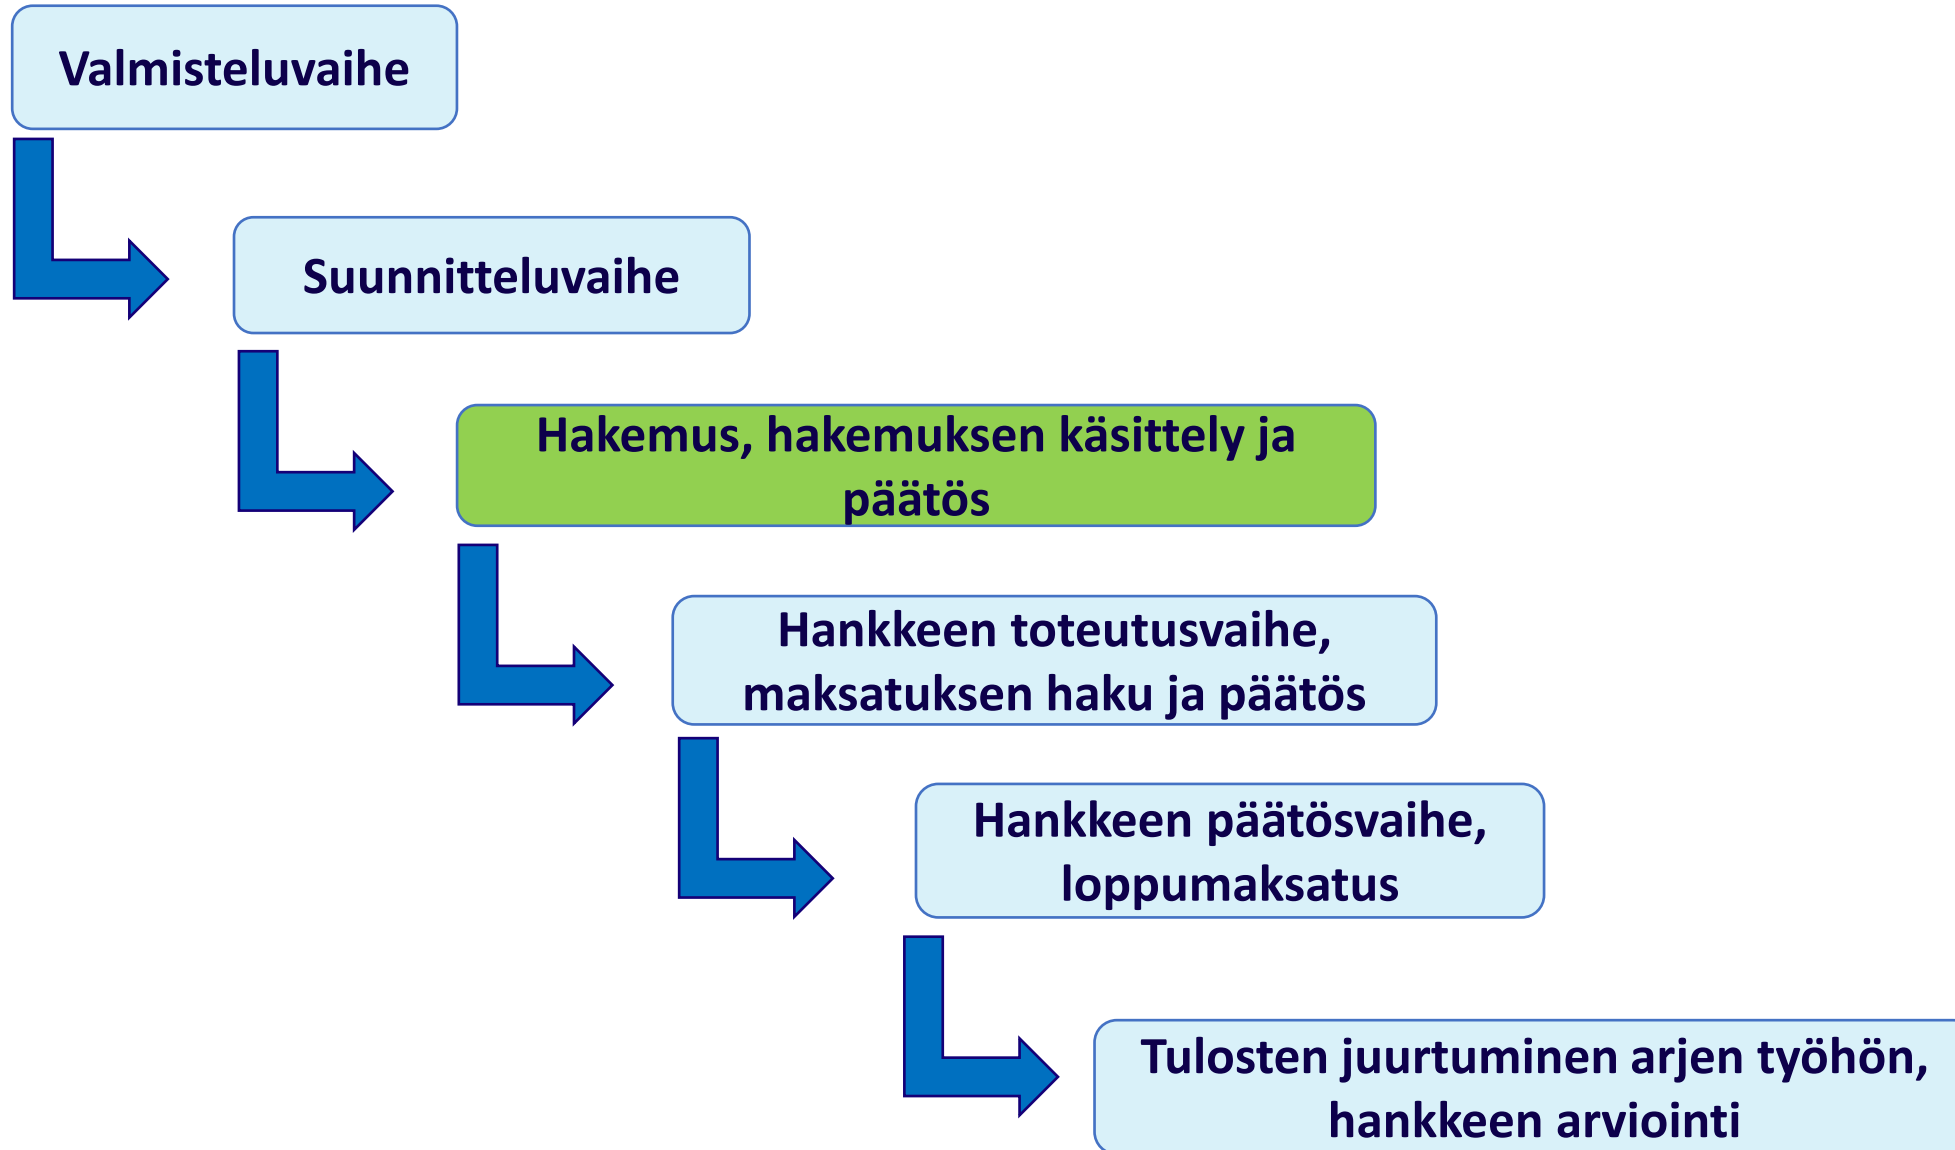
Valmisteluvaihe

Suunnitteluvaihe

Hakemus, hakemuksen käsittely ja päätös

Hankkeen toteutusvaihe, maksatuksen haku ja päätös

Hankkeen päätösvaihe, loppumaksatus

Tulosten juurtuminen arjen työhön, hankkeen arviointi